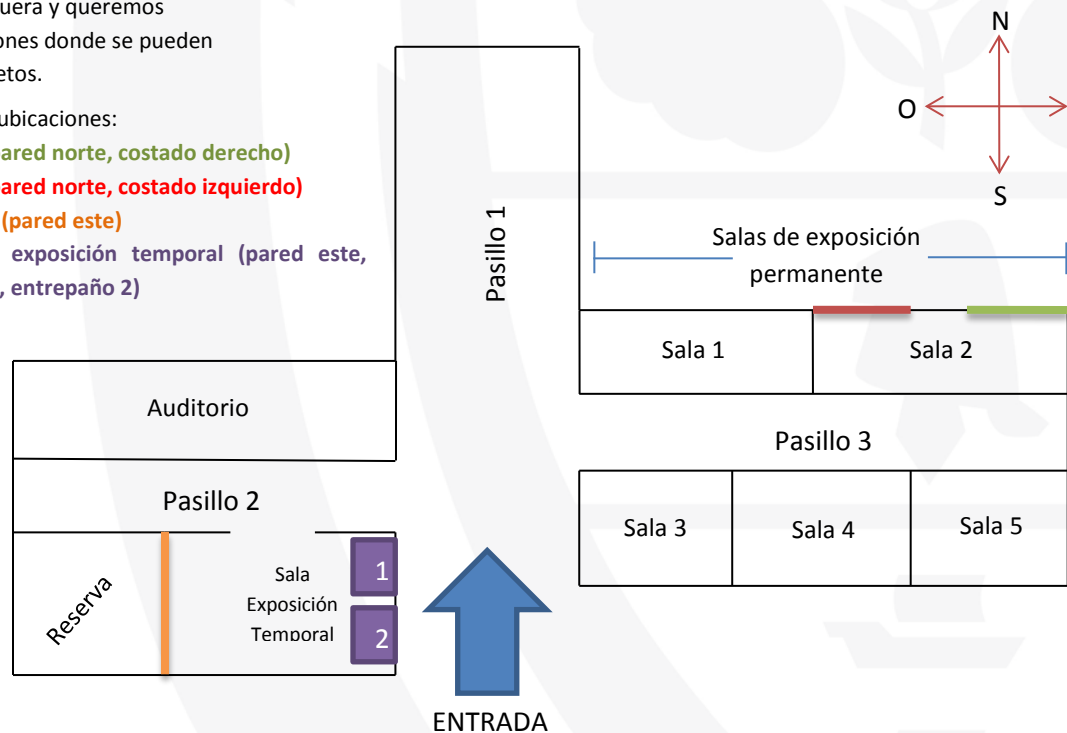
uera y queremos
ones donde se pueden
etos.

ubicaciones:
pared norte, costado derecho)
ared norte, costado izquierdo)
(pared este)
exposición temporal (pared este, , entrepaño 2)

N
O
S

Pasillo 1

Salas de exposición permanente

Sala 1
Sala 2

Auditorio

Pasillo 3

Pasillo 2

Sala 3
Sala 4
Sala 5

Reserva

Sala Exposición Temporal

1
2

ENTRADA